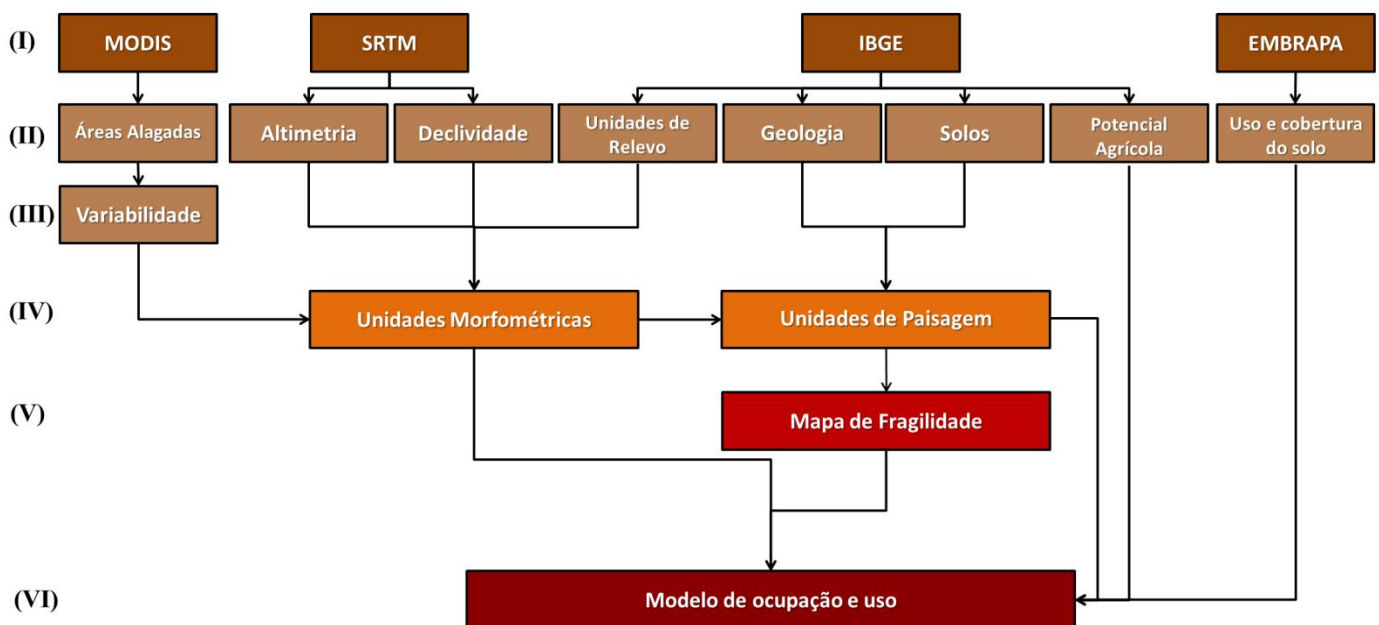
(I) MODIS SRTM IBGE EMBRAPA

(II) Áreas Alagadas Altimetria Declividade Unidades de Relevo Geologia Solos Potencial Agrícola Uso e cobertura do solo

(III) Variabilidade

(IV) Unidades Morfométricas Unidades de Paisagem

(V) Mapa de Fragilidade

(VI) Modelo de ocupação e uso